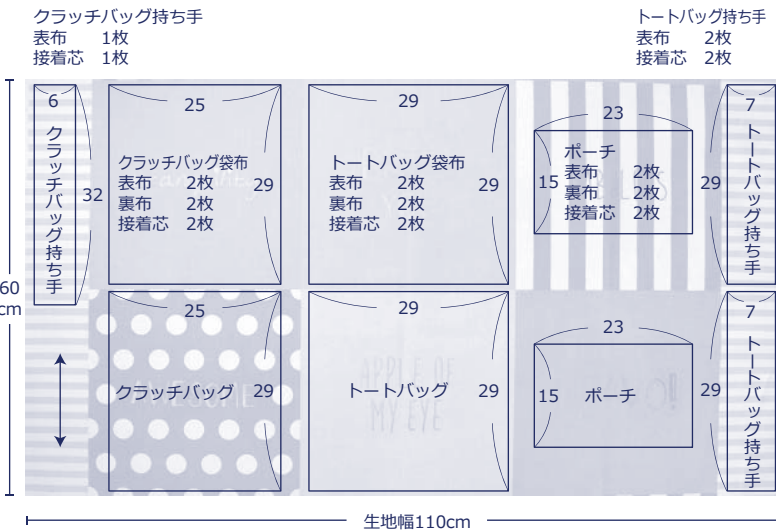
クラッチバッグ持ち手
表布　1枚
接着芯　1枚

トートバッグ持ち手
表布　2枚
接着芯　2枚

6
クラッチバッグ持ち手
32

25
クラッチバッグ袋布
表布　2枚
裏布　2枚
接着芯　2枚
29

29
トートバッグ袋布
表布　2枚
裏布　2枚
接着芯　2枚
29

23
ポーチ
表布　2枚
裏布　2枚
接着芯　2枚
15
29

7
トートバッグ持ち手

60cm

25
クラッチバッグ
29

29
トートバッグ
29

APPLE OF MY EYE

23
15
ポーチ
29

7
トートバッグ持ち手

生地幅110cm